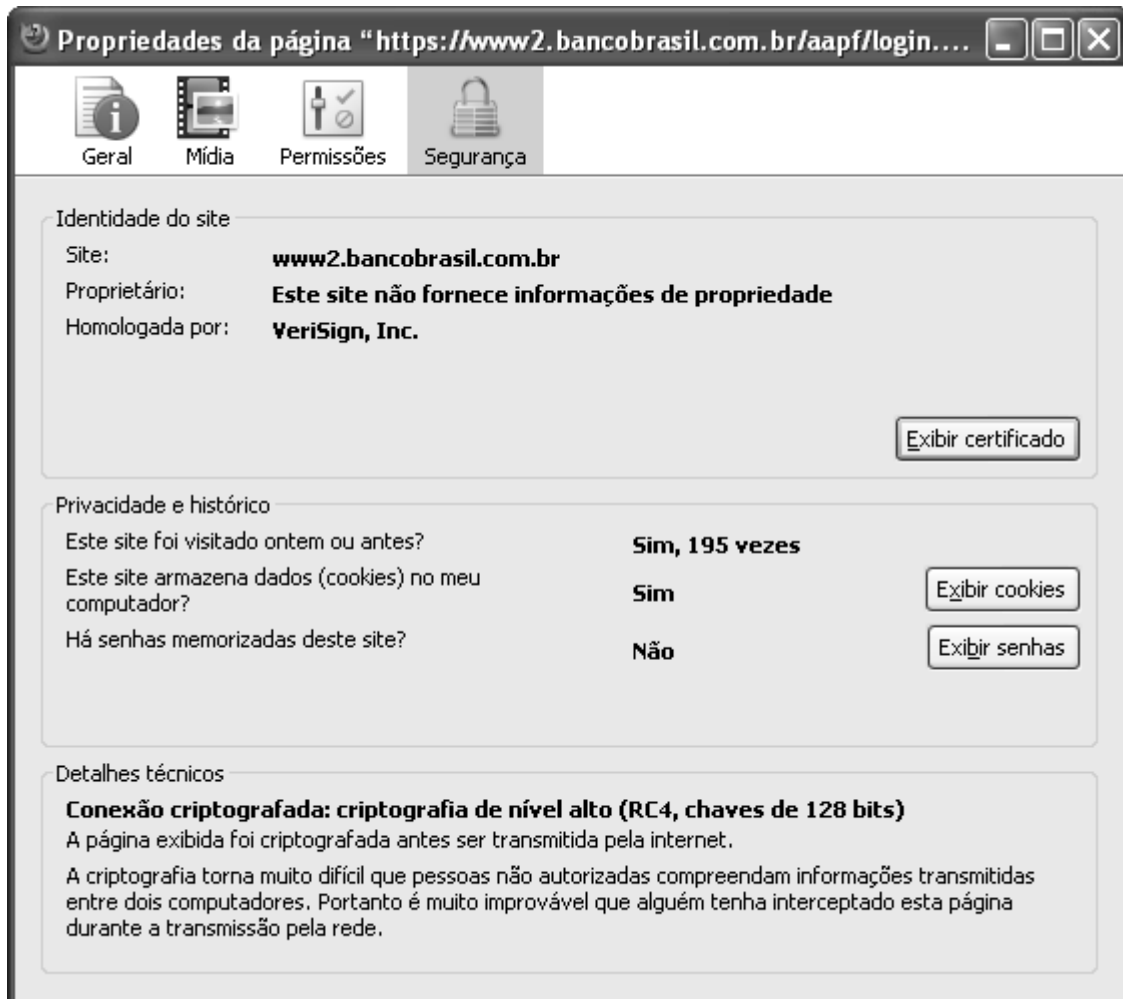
Propriedades da página "https://www2.bancobrasil.com.br/aapf/login....

Geral
Mídia
Permissões
Segurança

Identidade do site
Site: www2.bancobrasil.com.br
Proprietário: Este site não fornece informações de propriedade
Homologada por: VeriSign, Inc.

Exibir certificado

Privacidade e histórico
Este site foi visitado ontem ou antes? Sim, 195 vezes
Este site armazena dados (cookies) no meu computador? Sim
Exibir cookies
Há senhas memorizadas deste site? Não
Exibir senhas

Detalhes técnicos
Conexão criptografada: criptografia de nível alto (RC4, chaves de 128 bits)
A página exibida foi criptografada antes ser transmitida pela internet.

A criptografia torna muito difícil que pessoas não autorizadas compreendam informações transmitidas entre dois computadores. Portanto é muito improvável que alguém tenha interceptado esta página durante a transmissão pela rede.